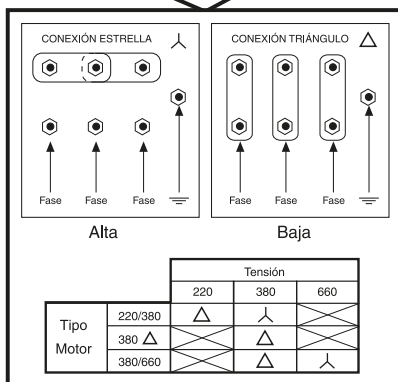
CONEXIÓN ESTRELLA ⅄

Fase Fase Fase

Alta

CONEXIÓN TRIÁNGULO △

Fase Fase Fase

Baja

| | | Tensión | | |
|---|---|---|---|---|
| | | 220 | 380 | 660 |
| Tipo Motor | 220/380 | △ | ⅄ | |
| | 380 △ | | △ | |
| | 380/660 | | △ | ⅄ |